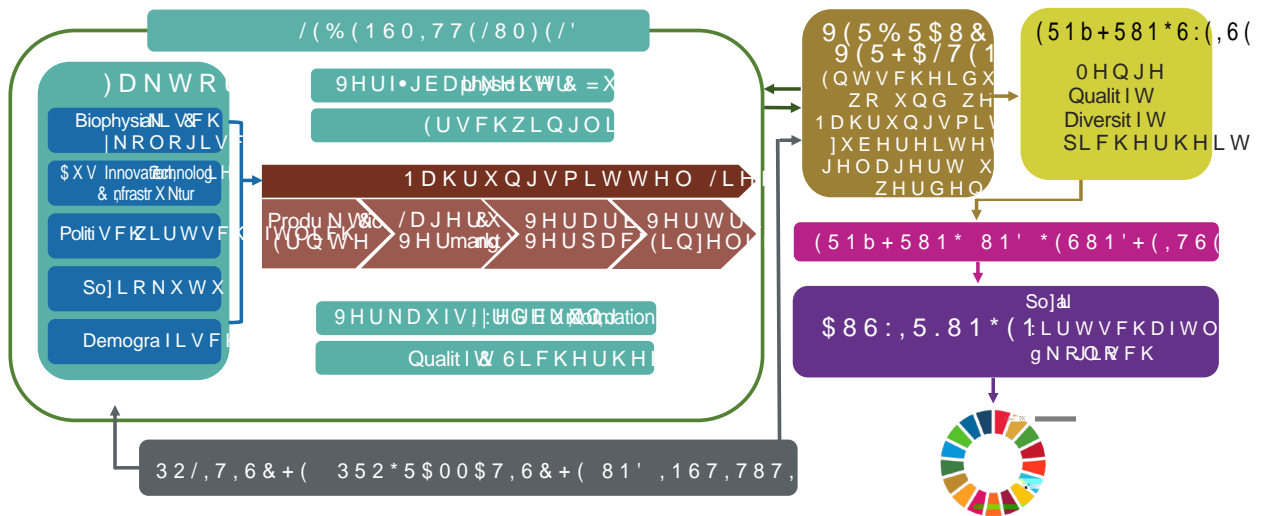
/(%(160,77(/80)(/'

)DNWRU

Biophysial N V&F K |NRORJLVF

$XV Innovation Technolog L H & nfrastr X ktur

Politi V F K Z L U W V F K D I W O L F K

So] L R N X W X

Demogra I L V F K

9HUI•JEDphysikalische HU& =X

(UVFKZLQJOL

1DKUXQJVPLWWHO /LHI

Produ N W &o (UQWH

/DJHU&X 9H Umarkt

9HUDUE 9HUSDF

9HUWU (LQ]HO

9HUNDXIV||:HUGHEX Kommunikation

Qualit I W & 6LFKHUKHL

9(5%5$8& 9(5+$/7(1

(QWVFKHLGX ZR XQG ZH 1DKUXQJVPLW ]XEHUHLWHW X JHODJHUW X ZHUGHQ

(51b+581*6:(,6(

0HQJH Qualit I W Diversit I W SLFKHUKHLW

(51b+581* 81' *(681'+(,76(

So]ial $86:,5.81*(1 :LUWVFKDIWO gNRORJLVFK

32/,7,6&+( 352*5$00$7,6&+( 81' ,167,787,